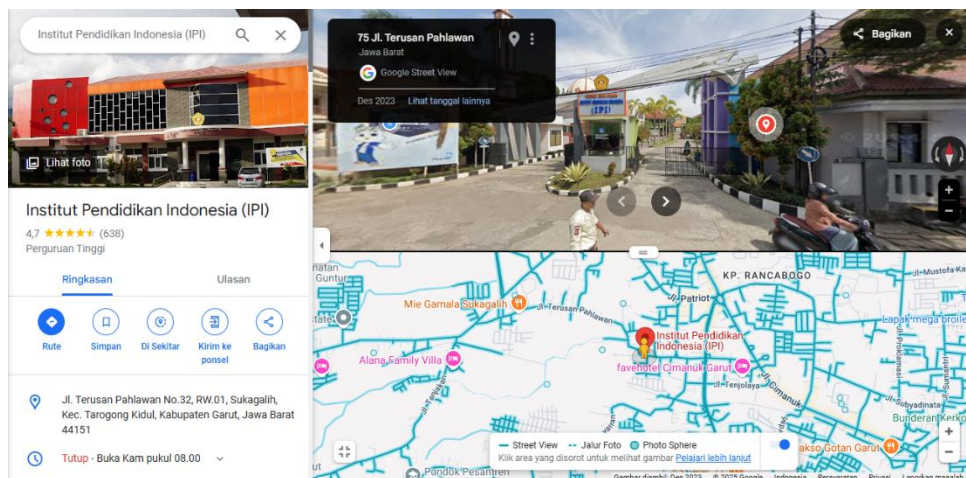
Institut Pendidikan Indonesia (IPI)

Lihat foto

Institut Pendidikan Indonesia (IPI)

4,7 ★★★★★ (638)

Perguruan Tinggi

Ringkasan

Ulasan

Rute

Simpan

Di Sekitar

Kirim ke ponsel

Bagikan

Jl. Terusan Pahlawan No.32, RW.01, Sukagalih, Kec. Tarogong Kidul, Kabupaten Garut, Jawa Barat 44151

Tutup · Buka Kam pukul 08.00

75 Jl. Terusan Pahlawan

Jawa Barat

Google Street View

Des 2023 Lihat tanggal lainnya

Bagikan

KP. RANCABOGO

Mie Gamala Sukagalih

Jl. Terusan Pahlawan

Jl. Patriot

Institut Pendidikan Indonesia (IPI)

Lapak mega brolie

Alana Family Villa

favehotel Cimanuk Garut

Jl. Tenjolaya

Jl. Cimanuk

Bunderan Kerkof

Jl. Mustofa

Guntur

Street View

Jalur Foto

Photo Sphere

Klik area yang disorot untuk melihat gambar Pelajari lebih lanjut

Bakso Gotan Garut

Pondok Pesantren

Gambar diambil: Des 2023 © 2025 Google Indonesia Persyaratan Privasi Laporkan masalah